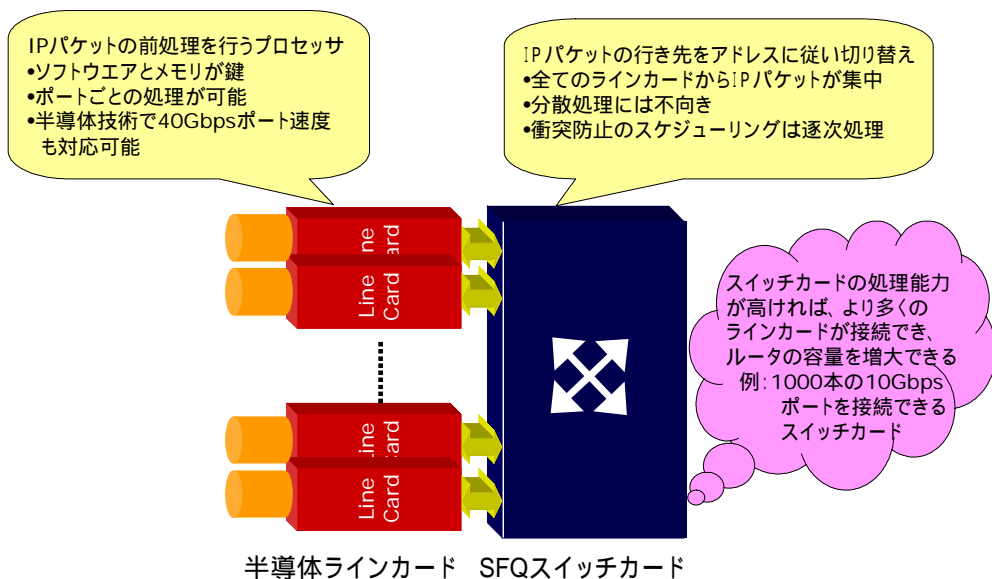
IPパケットの前処理を行うプロセッサ
•ソフトウエアとメモリが鍵
•ポートごとの処理が可能
•半導体技術で40Gbpsポート速度も対応可能

IPパケットの行き先をアドレスに従い切り替え
•全てのラインカードからIPパケットが集中
•分散処理には不向き
•衝突防止のスケジューリングは逐次処理

Line Card

Line Card

Line Card

Line Card

スイッチカードの処理能力が高ければ、より多くのラインカードが接続でき、ルータの容量を増大できる
例：1000本の10Gbpsポートを接続できるスイッチカード

半導体ラインカード　SFQスイッチカード